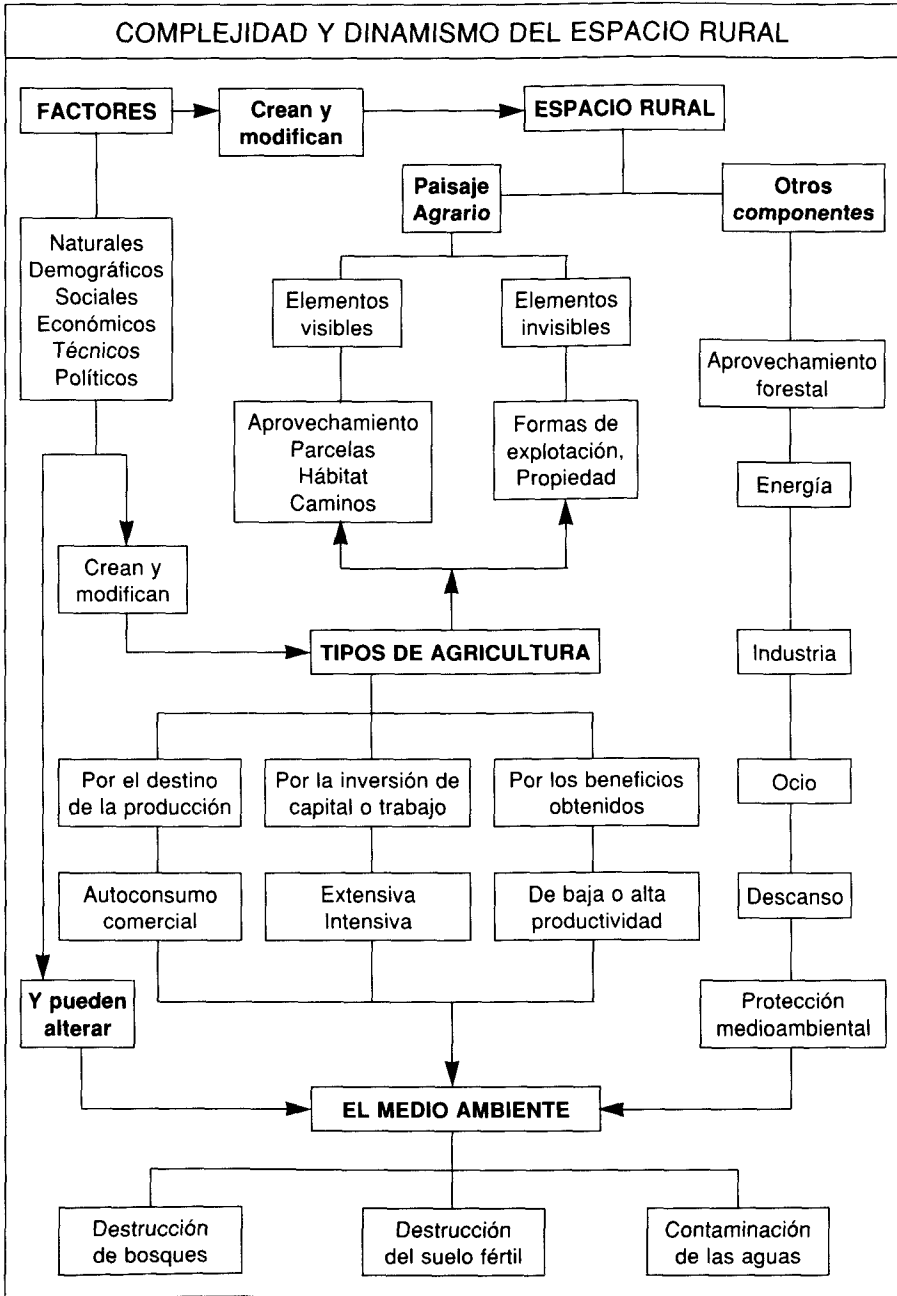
COMPLEJIDAD Y DINAMISMO DEL ESPACIO RURAL

FACTORES

Crean y modifican

ESPACIO RURAL

Paisaje Agrario

Otros componentes

Naturales
Demográficos
Sociales
Económicos
Técnicos
Políticos

Elementos visibles

Elementos invisibles

Aprovechamiento forestal

Aprovechamiento
Parcelas
Hábitat
Caminos

Formas de explotación, Propiedad

Energía

Crean y modifican

TIPOS DE AGRICULTURA

Industria

Por el destino de la producción

Por la inversión de capital o trabajo

Por los beneficios obtenidos

Ocio

Autoconsumo comercial

Extensiva Intensiva

De baja o alta productividad

Descanso

Y pueden alterar

Protección medioambiental

EL MEDIO AMBIENTE

Destrucción de bosques

Destrucción del suelo fértil

Contaminación de las aguas